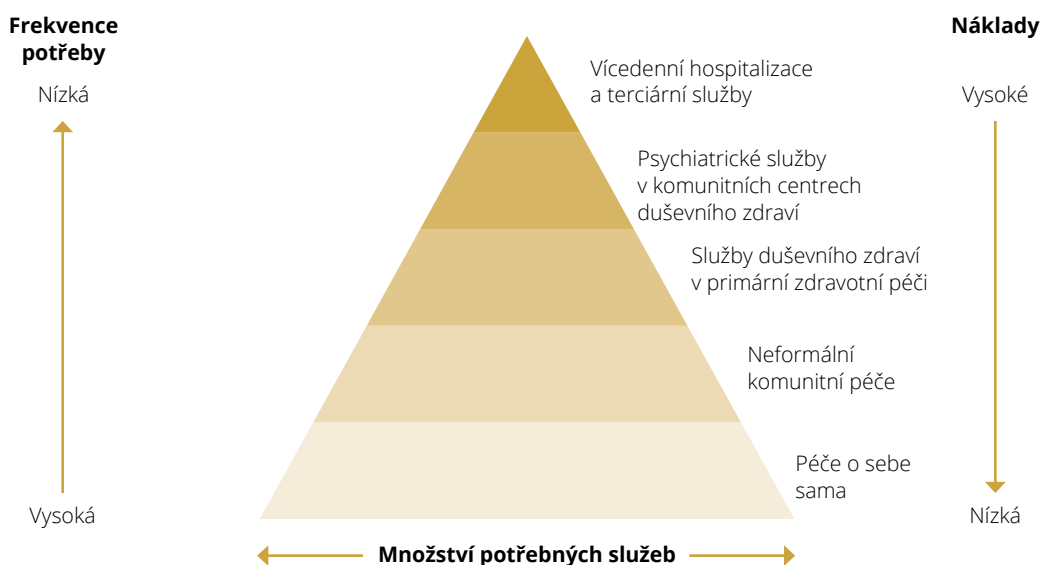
Frekvence potřeby

Nízká

Vysoká

Náklady

Vysoké

Nízká

Vícedenní hospitalizace a terciární služby

Psychiatrické služby v komunitních centrech duševního zdraví

Služby duševního zdraví v primární zdravotní péči

Neformální komunitní péče

Péče o sebe sama

Množství potřebných služeb